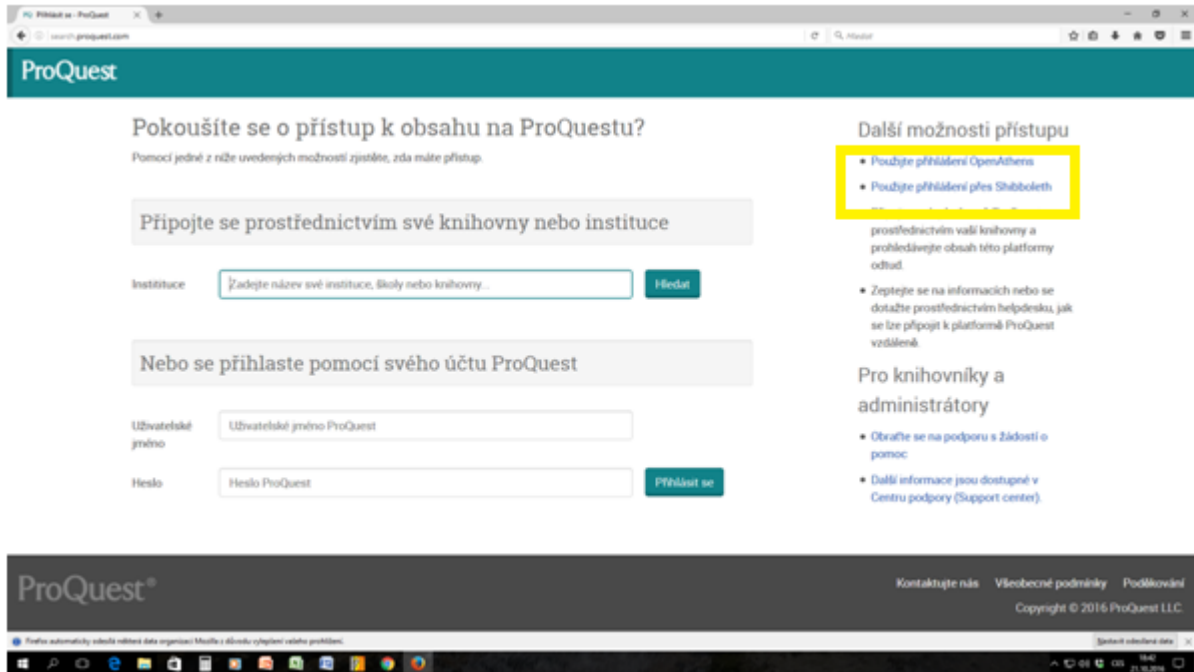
Přihlásit se - ProQuest

search.proquest.com

Hledat

ProQuest

Pokoušíte se o přístup k obsahu na ProQuestu?

Pomocí jedné z níže uvedených možností zjistěte, zda máte přístup.

Připojte se prostřednictvím své knihovny nebo instituce

Instituce

Zadejte název své instituce, školy nebo knihovny...

Hledat

Nebo se přihlaste pomocí svého účtu ProQuest

Uživatelské jméno

Uživatelské jméno ProQuest

Heslo

Heslo ProQuest

Přihlásit se

Další možnosti přístupu

• Použijte přihlášení OpenAthens

• Použijte přihlášení přes Shibboleth

• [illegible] prostřednictvím vaší knihovny a prohledávejte obsah této platformy odtud.

• Zeptejte se na informacích nebo se dotažte prostřednictvím helpdesku, jak se lze připojit k platformě ProQuest vzdáleně.

Pro knihovníky a administrátory

• Obraťte se na podporu s žádostí o pomoc

• Další informace jsou dostupné v Centru podpory (Support center).

ProQuest®

Kontaktujte nás Všeobecné podmínky Poděkování

Copyright © 2016 ProQuest LLC.

Firefox automaticky odesílá některá data organizaci Mozilla z důvodu vylepšení vašeho prohlížení.

Nastavit odesílaná data

CES